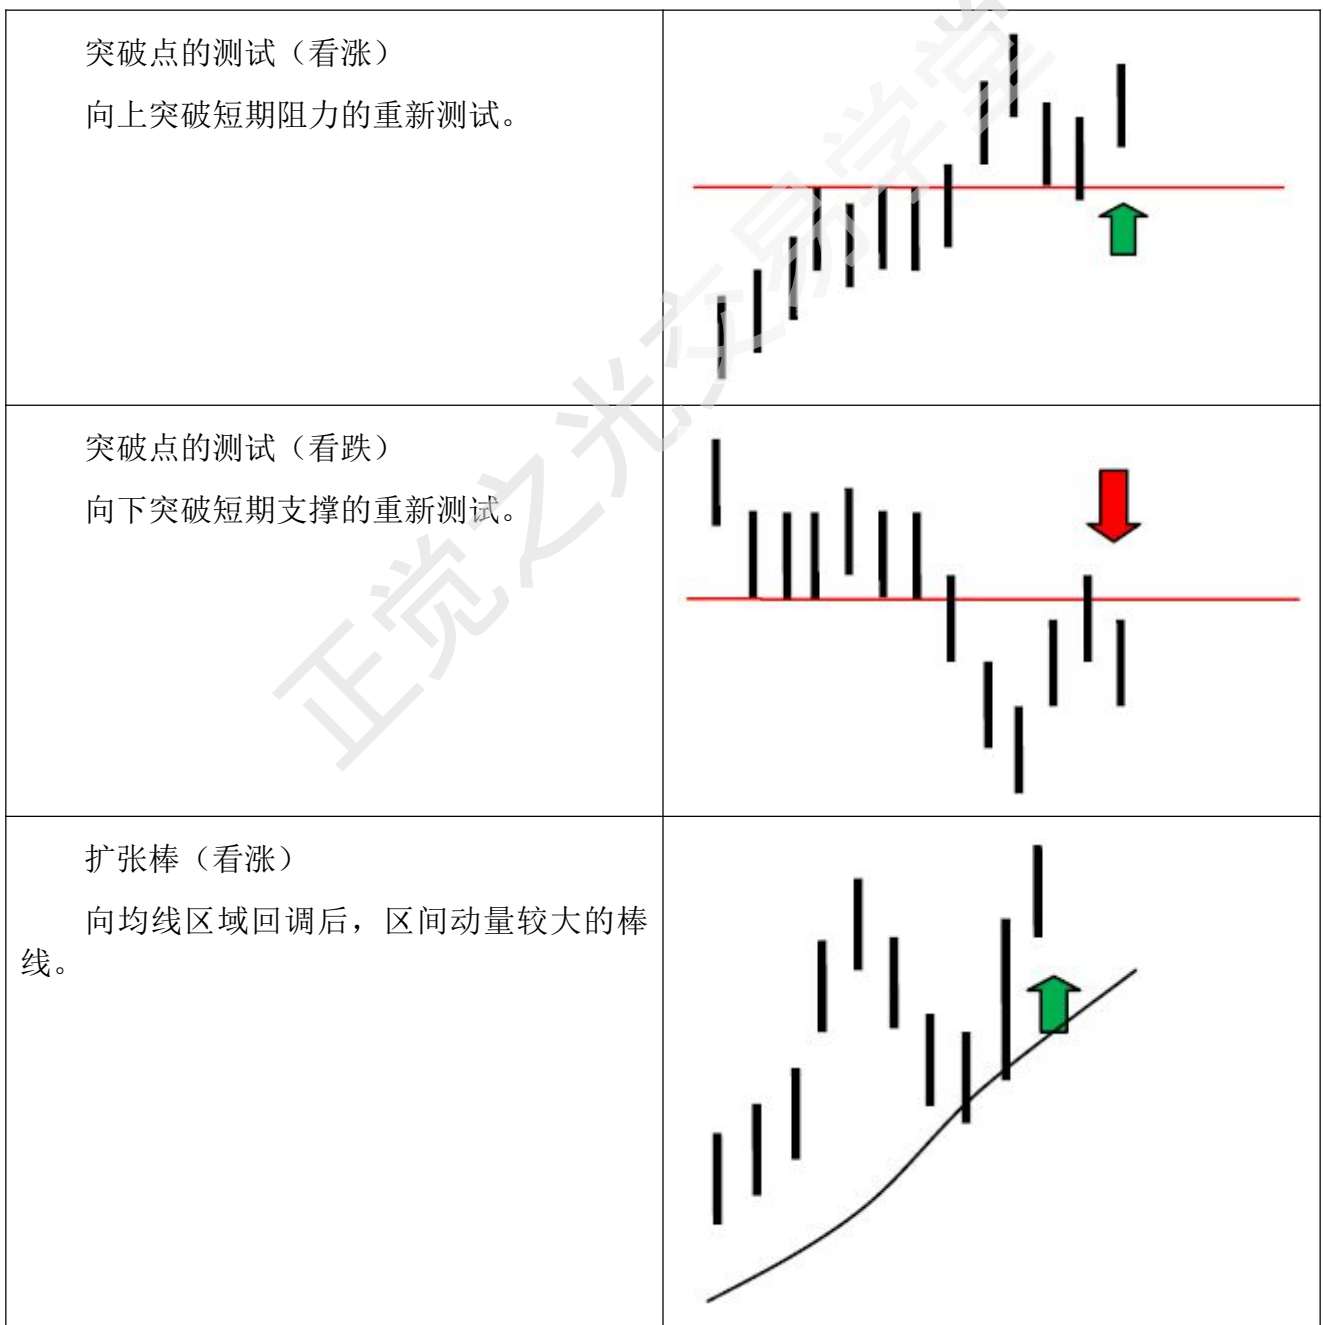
| | |
|---|---|
| 突破点的测试（看涨）<br>向上突破短期阻力的重新测试。 | |
| 突破点的测试（看跌）<br>向下突破短期支撑的重新测试。 | |
| 扩张棒（看涨）<br>向均线区域回调后，区间动量较大的棒线。 | |

正觉之光交易学堂